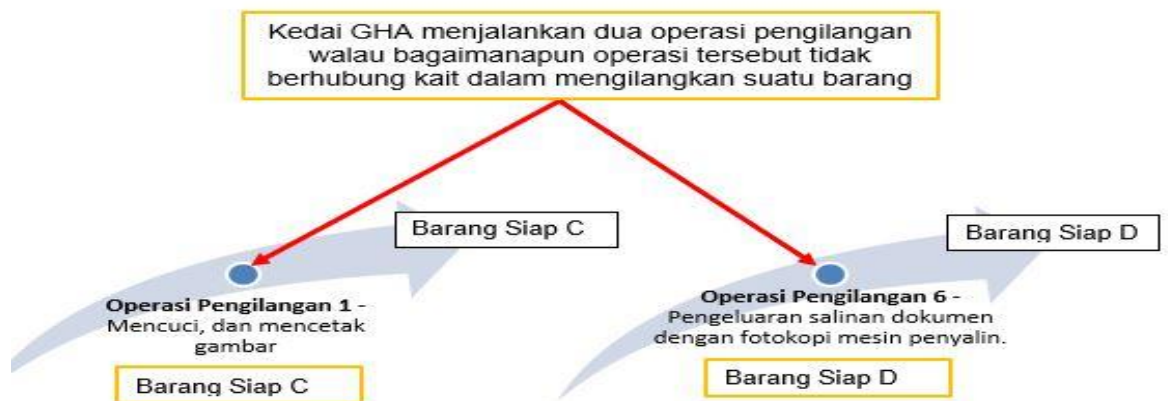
Kedai GHA menjalankan dua operasi pengilangan walau bagaimanapun operasi tersebut tidak berhubung kait dalam mengilangkan suatu barang

Barang Siap C

Operasi Pengilangan 1 - Mencuci, dan mencetak gambar

Barang Siap C

Barang Siap D

Operasi Pengilangan 6 - Pengeluaran salinan dokumen dengan fotokopi mesin penyalin.

Barang Siap D